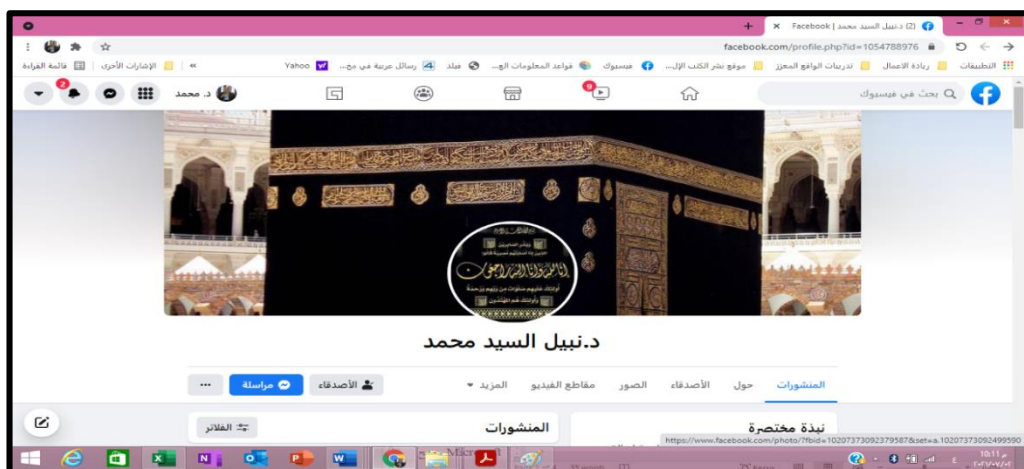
(2) د.نبيل السيد محمد | Facebook ×
+
facebook.com/profile.php?id=1054788976
التطبيقات | ريادة الاعمال | تدريبات الواقع المعزز | موقع نشر الكتب الإل... | فيسبوك | قواعد المعلومات الع... | فيلد | رسائل عربية في مج... | Yahoo | » | الإشارات الأخرى | قائمة القراءة
بحث في فيسبوك
9
د. محمد
2
د.نبيل السيد محمد
المنشورات | حول | الأصدقاء | الصور | مقاطع الفيديو | المزيد ▾
الأصدقاء | مراسلة | ...
نبذة مختصرة
المنشورات
الفلاتر
https://www.facebook.com/photo/?fbid=10207373092379587&set=a.10207373092499590
10:11 م